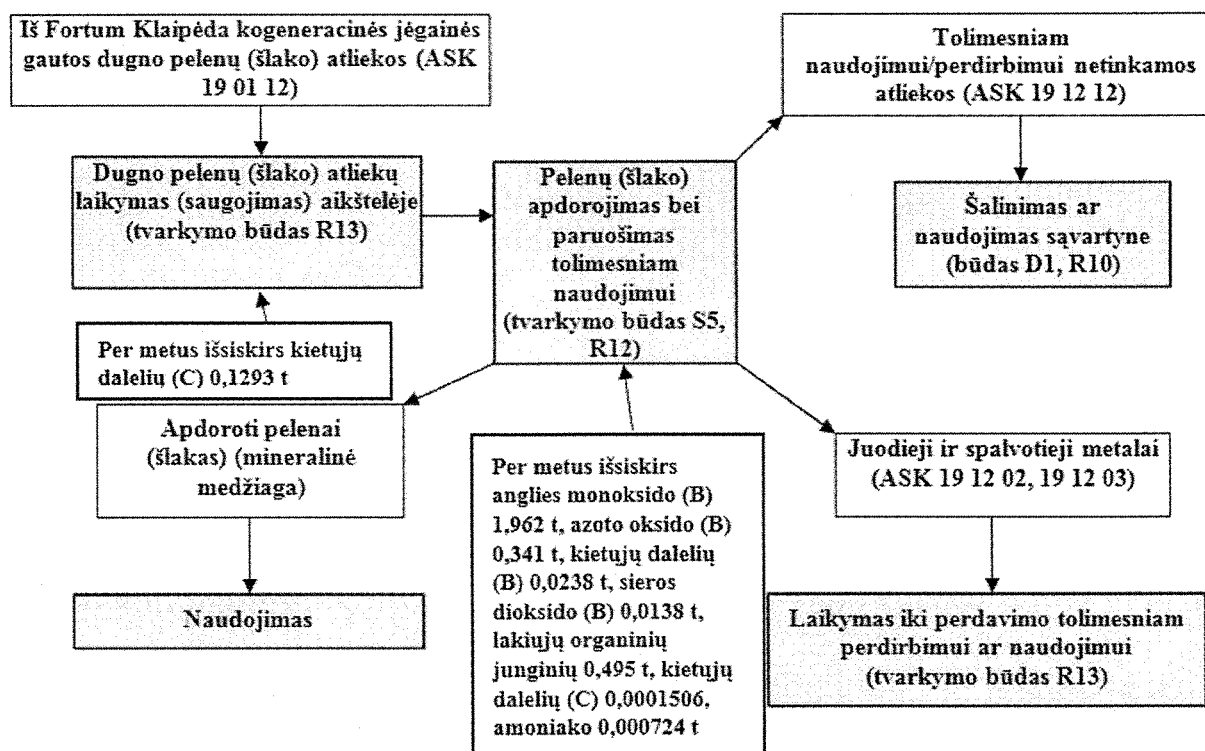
Iš Fortum Klaipėda kogeneracinės jėgainės gautos dugno pelenų (šlako) atliekos (ASK 19 01 12)

Dugno pelenų (šlako) atliekų laikymas (saugojimas) aikštelėje (tvarkymo būdas R13)

Per metus išsiskirs kietųjų dalelių (C) 0,1293 t

Apdoroti pelenai (šlakas) (mineralinė medžiaga)

Naudojimas

Pelenų (šlako) apdorojimas bei paruošimas tolimesniam naudojimui (tvarkymo būdas S5, R12)

Per metus išsiskirs anglies monoksido (B) 1,962 t, azoto oksido (B) 0,341 t, kietųjų dalelių (B) 0,0238 t, sieros dioksido (B) 0,0138 t, lakiųjų organinių junginių 0,495 t, kietųjų dalelių (C) 0,0001506, amoniako 0,000724 t

Tolimesniam naudojimui/perdirbimui netinkamos atliekos (ASK 19 12 12)

Šalinimas ar naudojimas sąvartyne (būdas D1, R10)

Juodieji ir spalvotieji metalai (ASK 19 12 02, 19 12 03)

Laikymas iki perdavimo tolimesniam perdirbimui ar naudojimui (tvarkymo būdas R13)